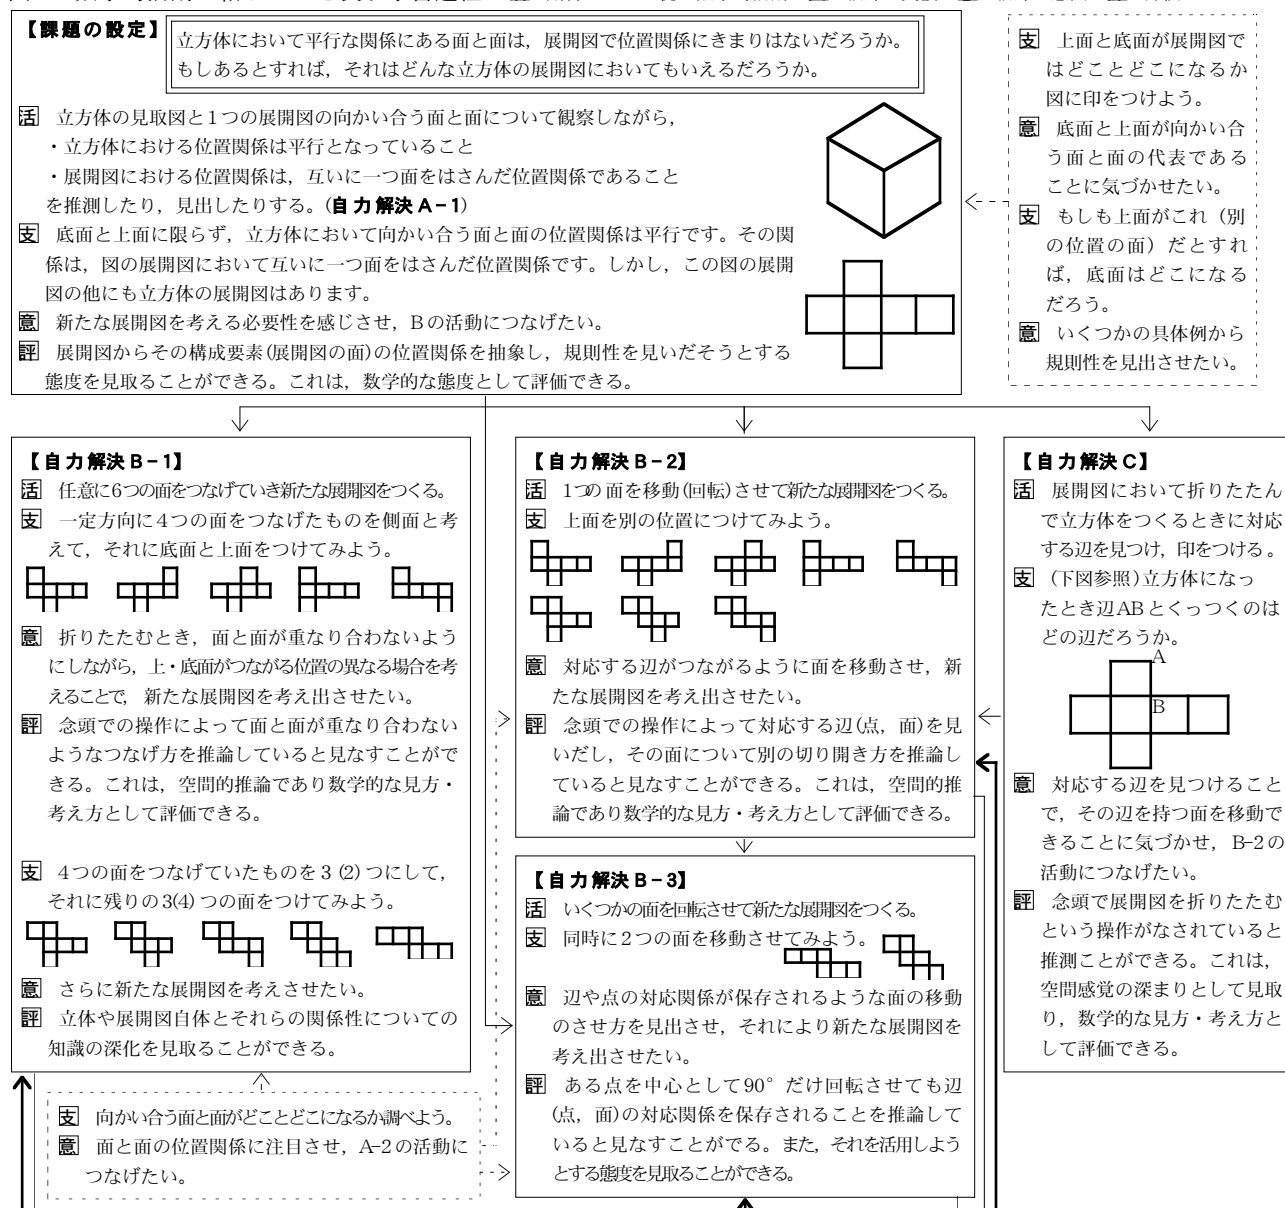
【課題の設定】 立方体において平行な関係にある面と面は，展開図で位置関係にきまりはないだろうか。もしあるとすれば，それはどんな立方体の展開図においてもいえるだろうか。

活 立方体の見取図と1つの展開図の向かい合う面と面について観察しながら，
・立方体における位置関係は平行となっていること
・展開図における位置関係は，互いに一つ面をはさんだ位置関係であること
を推測したり，見出したりする。（自力解決 A－1）
支 底面と上面に限らず，立方体において向かい合う面と面の位置関係は平行です。その関係は，図の展開図において互いに一つ面をはさんだ位置関係です。しかし，この図の展開図の他にも立方体の展開図はあります。
意 新たな展開図を考える必要性を感じさせ，Bの活動につなげたい。
評 展開図からその構成要素(展開図の面)の位置関係を抽象し，規則性を見いだそうとする態度を見取ることができる。これは，数学的な態度として評価できる。

支 上面と底面が展開図ではどことどこになるか図に印をつけよう。
意 底面と上面が向かい合う面と面の代表であることに気づかせたい。
支 もしも上面がこれ（別の位置の面）だとすれば，底面はどこになるだろう。
意 いくつかの具体例から規則性を見出させたい。

【自力解決 B－1】
活 任意に6つの面をつなげていき新たな展開図をつくる。
支 一定方向に4つの面をつなげたものを側面と考えて，それに底面と上面をつけてみよう。
意 折りたたむとき，面と面が重なり合わないようにしながら，上・底面がつながる位置の異なる場合を考えることで，新たな展開図を考え出させたい。
評 念頭での操作によって面と面が重なり合わないようなつなげ方を推論していると見なすことができる。これは，空間的推論であり数学的な見方・考え方として評価できる。

支 4つの面をつなげていたものを3 (2) つにして，それに残りの3(4) つの面をつけてみよう。
意 さらに新たな展開図を考えさせたい。
評 立体や展開図自体とそれらの関係性についての知識の深化を見取ることができる。

支 向かい合う面と面がどことどこになるか調べよう。
意 面と面の位置関係に注目させ，A-2の活動につなげたい。

【自力解決 B－2】
活 1つの面を移動(回転)させて新たな展開図をつくる。
支 上面を別の位置につけてみよう。
意 対応する辺がつながるように面を移動させ，新たな展開図を考え出させたい。
評 念頭での操作によって対応する辺(点，面)を見いだし，その面について別の切り開き方を推論していると見なすことができる。これは，空間的推論であり数学的な見方・考え方として評価できる。

【自力解決 B－3】
活 いくつかの面を回転させて新たな展開図をつくる。
支 同時に2つの面を移動させてみよう。
意 辺や点の対応関係が保存されるような面の移動のさせ方を見出させ，それにより新たな展開図を考え出させたい。
評 ある点を中心として90°だけ回転させても辺(点，面)の対応関係を保存されることを推論していると見なすことがでる。また，それを活用しようとする態度を見取ることができる。

【自力解決 C】
活 展開図において折りたたんで立方体をつくるときに対応する辺を見つけ，印をつける。
支 (下図参照)立方体になったとき辺ABとくっつくのはどの辺だろうか。
A
B
意 対応する辺を見つけることで，その辺を持つ面を移動できることに気づかせ，B-2の活動につなげたい。
評 念頭で展開図を折りたたむという操作がなされていると推測ことができる。これは，空間感覚の深まりとして見取り，数学的な見方・考え方として評価できる。